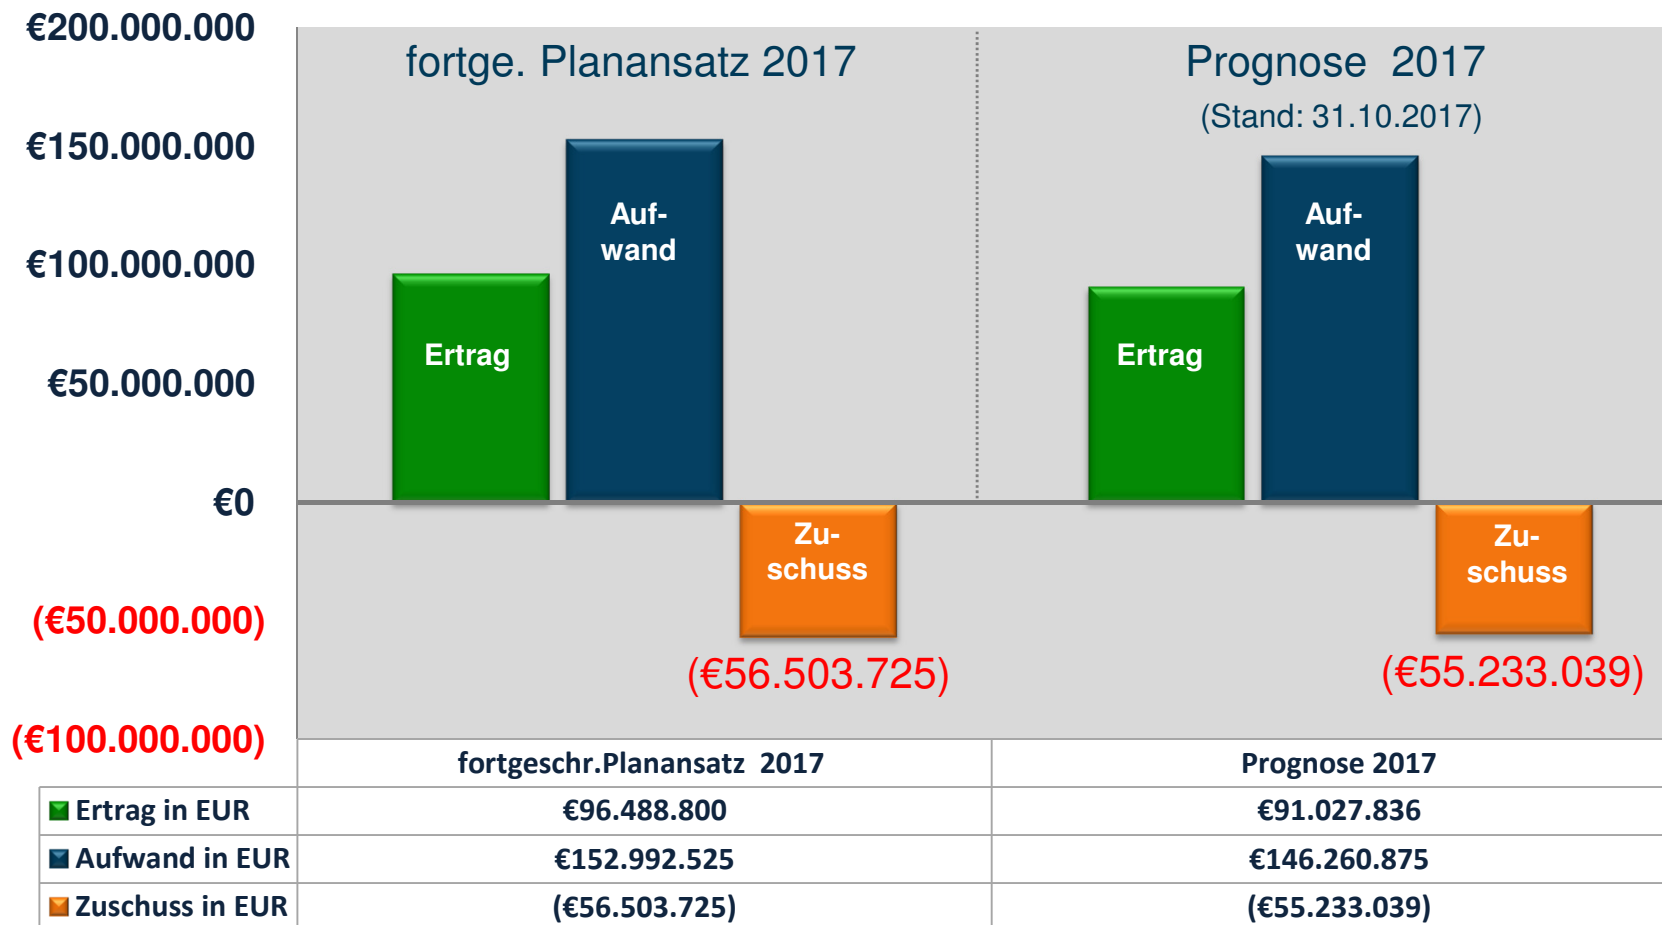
€200.000.000
€150.000.000
€100.000.000
€50.000.000
€0
(€50.000.000)
(€100.000.000)

fortge. Planansatz 2017

Ertrag
Auf-wand
Zu-schuss
(€56.503.725)

Prognose 2017
(Stand: 31.10.2017)

Ertrag
Auf-wand
Zu-schuss
(€55.233.039)

| | fortgeschr.Planansatz 2017 | Prognose 2017 |
|---|---|---|
| Ertrag in EUR | €96.488.800 | €91.027.836 |
| Aufwand in EUR | €152.992.525 | €146.260.875 |
| Zuschuss in EUR | (€56.503.725) | (€55.233.039) |